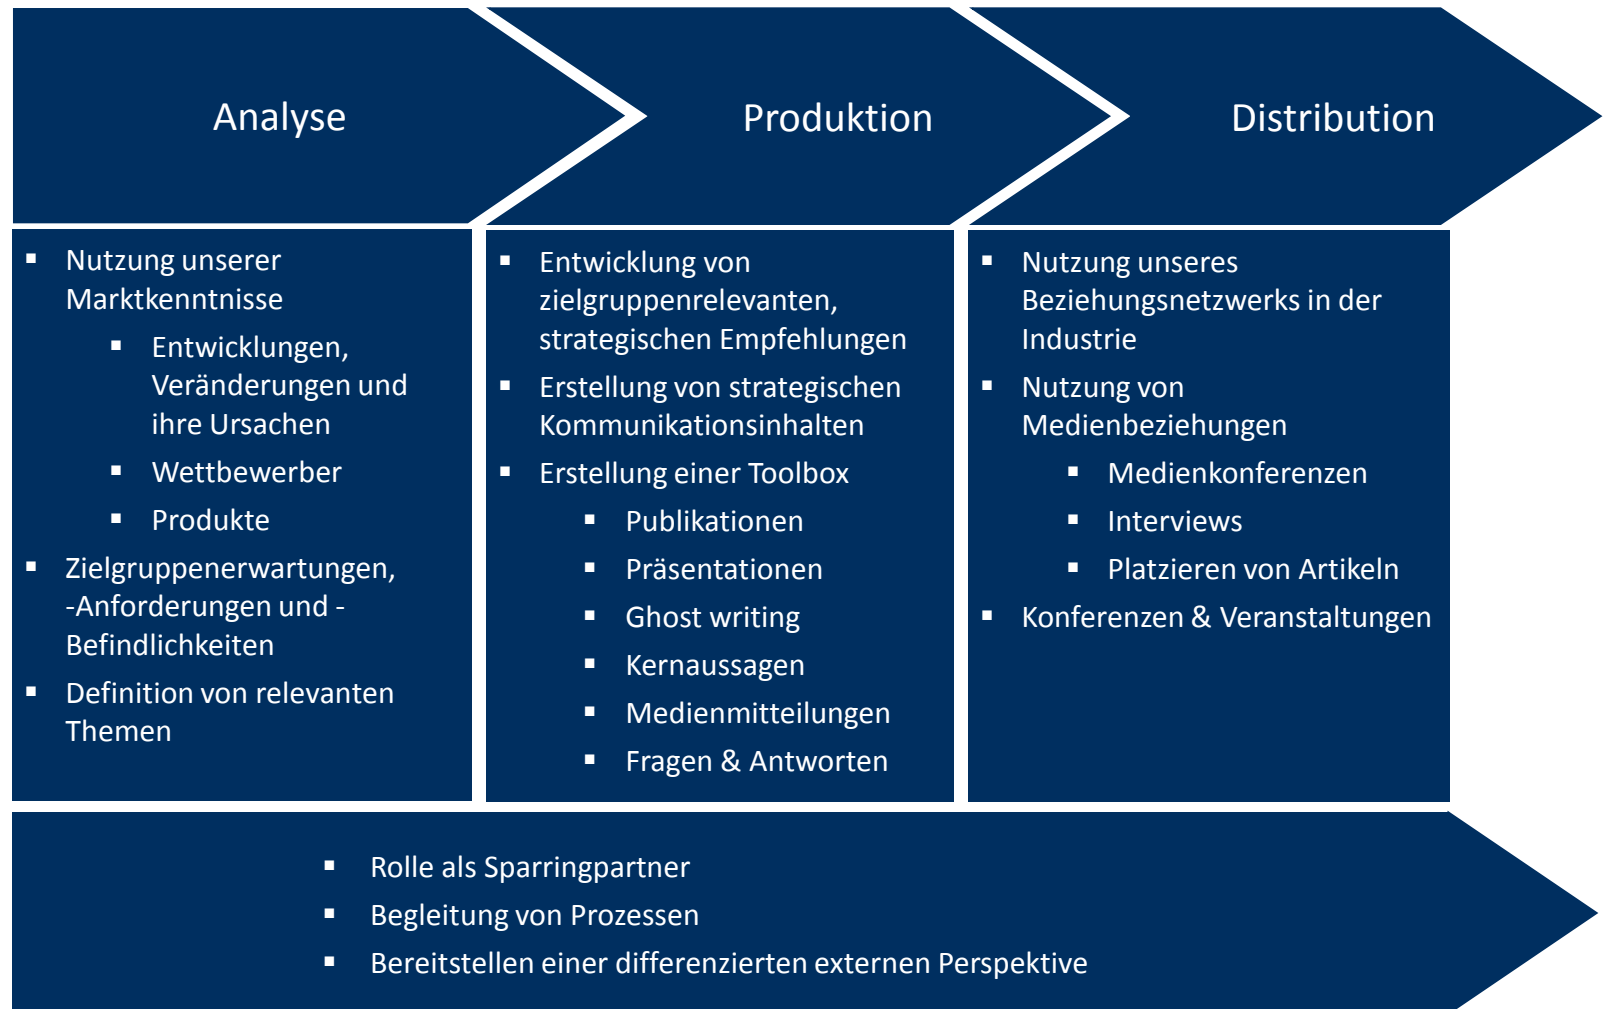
Analyse

Produktion

Distribution

- Nutzung unserer Marktkenntnisse
  - Entwicklungen, Veränderungen und ihre Ursachen
  - Wettbewerber
  - Produkte
- Zielgruppenerwartungen, -Anforderungen und -Befindlichkeiten
- Definition von relevanten Themen

- Entwicklung von zielgruppenrelevanten, strategischen Empfehlungen
- Erstellung von strategischen Kommunikationsinhalten
- Erstellung einer Toolbox
  - Publikationen
  - Präsentationen
  - Ghost writing
  - Kernaussagen
  - Medienmitteilungen
  - Fragen & Antworten

- Nutzung unseres Beziehungsnetzwerks in der Industrie
- Nutzung von Medienbeziehungen
  - Medienkonferenzen
  - Interviews
  - Platzieren von Artikeln
- Konferenzen & Veranstaltungen

- Rolle als Sparringpartner
- Begleitung von Prozessen
- Bereitstellen einer differenzierten externen Perspektive